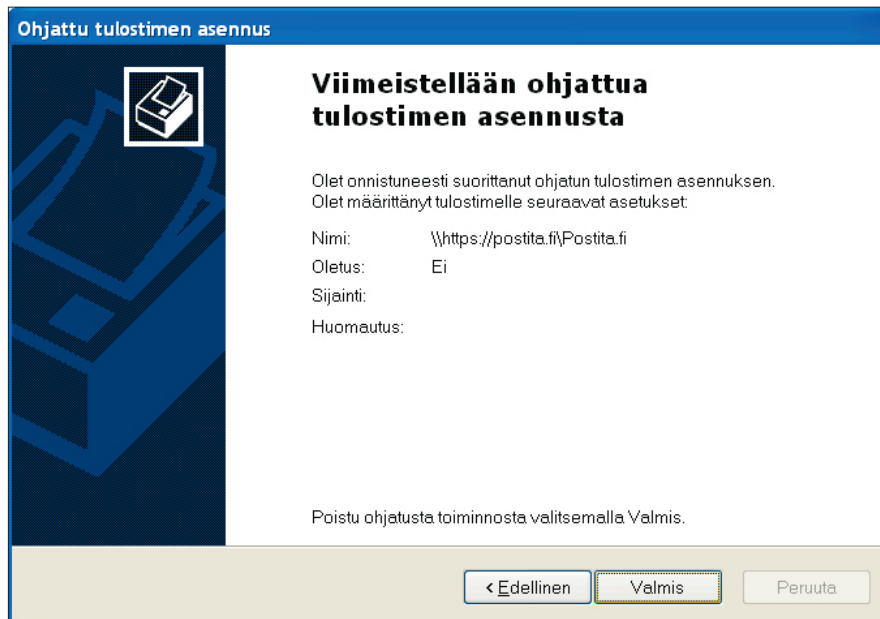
Ohjattu tulostimen asennus

Viimeistellään ohjattua tulostimen asennusta

Olet onnistuneesti suorittanut ohjatun tulostimen asennuksen. Olet määrittänyt tulostimelle seuraavat asetukset:

Nimi: \\https://postita.fi\Postita.fi
Oletus: Ei
Sijainti:
Huomautus:

Poistu ohjatusta toiminnosta valitsemalla Valmis.

< Edellinen
Valmis
Peruuta